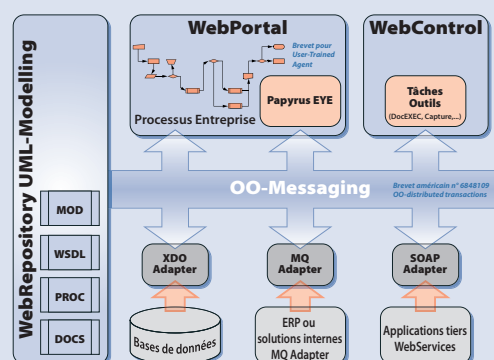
WebRepository UML-Modelling

MOD

WSDL

PROC

DOCS

WebPortal

Brevet pour User-Trained Agent

Papyrus EYE

Processus Entreprise

WebControl

Tâches Outils (DocEXEC, Capture,...)

OO-Messaging

Brevet américain n° 6848109 OO-distributed transactions

XDO Adapter

MQ Adapter

SOAP Adapter

Bases de données

ERP ou solutions internes MQ Adapter

Applications tiers WebServices